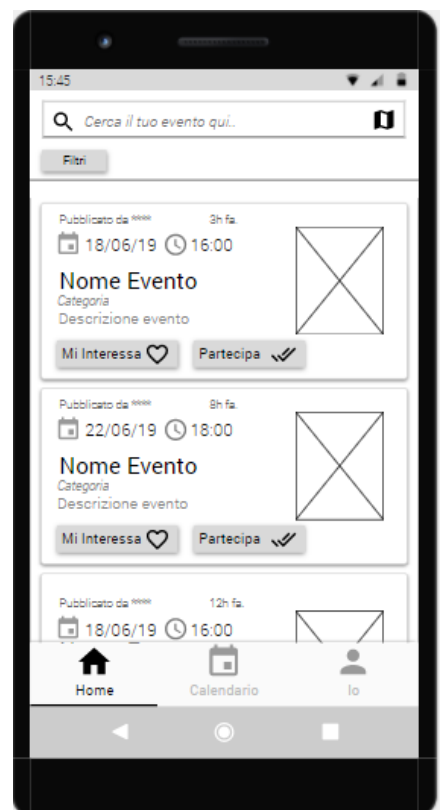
15:45

Cerca il tuo evento qui..

Filtri

Pubblicato da \*\*\*\* 3h fa.

18/06/19 16:00

Nome Evento

Categoria

Descrizione evento

Mi Interessa

Partecipa

Pubblicato da \*\*\*\* 8h fa.

22/06/19 18:00

Nome Evento

Categoria

Descrizione evento

Mi Interessa

Partecipa

Pubblicato da \*\*\*\* 12h fa.

18/06/19 16:00

Home

Calendario

Io